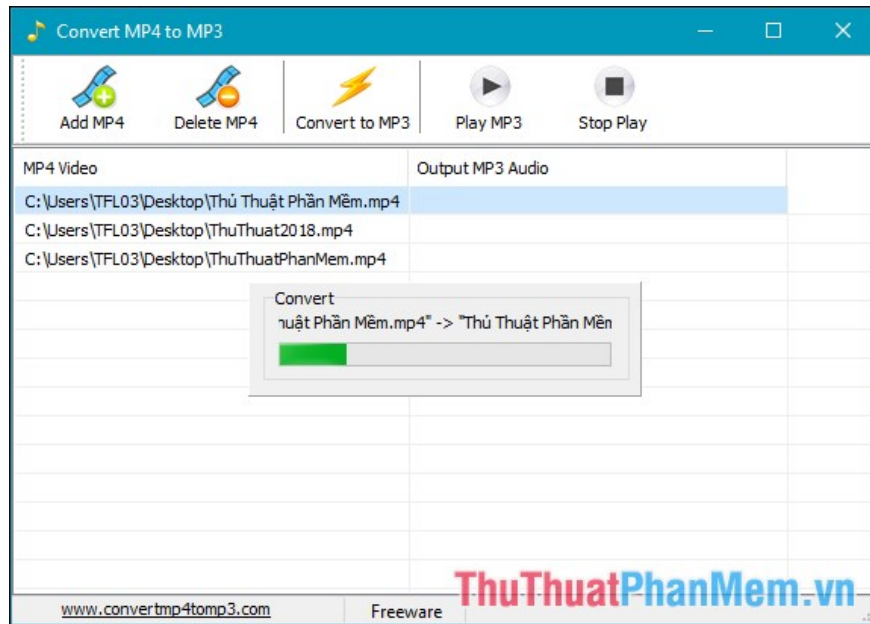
Convert MP4 to MP3

Add MP4 | Delete MP4 | Convert to MP3 | Play MP3 | Stop Play

| MP4 Video | Output MP3 Audio |
|---|---|
| C:\Users\TFL03\Desktop\Thủ Thuật Phần Mềm.mp4 | |
| C:\Users\TFL03\Desktop\ThuThuat2018.mp4 | |
| C:\Users\TFL03\Desktop\ThuThuatPhanMem.mp4 | |

Convert
ıuật Phần Mềm.mp4" -> "Thủ Thuật Phần Mền

www.convertmp4tomp3.com Freeware

ThuThuatPhanMem.vn